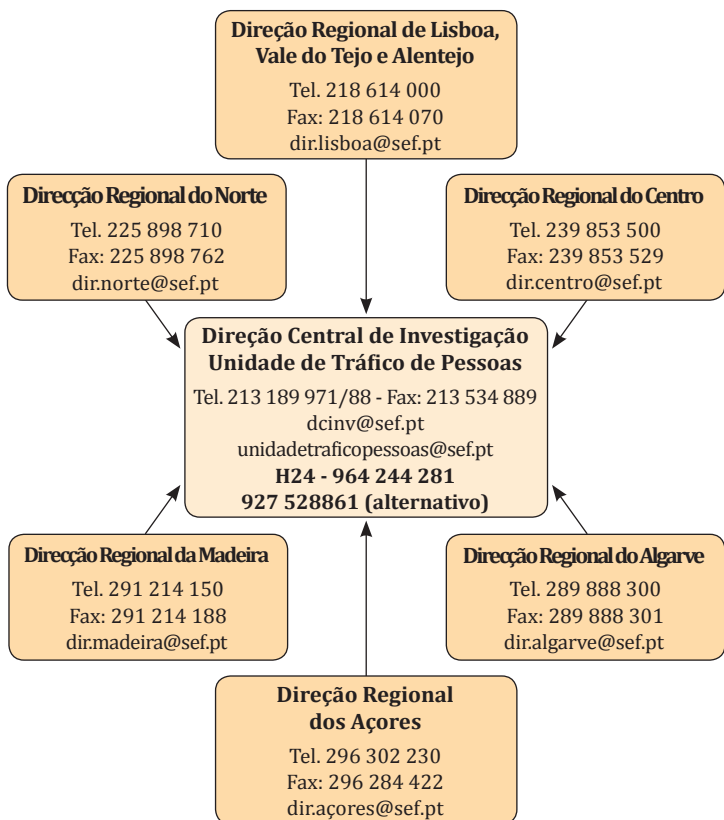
Direção Regional de Lisboa, Vale do Tejo e Alentejo
Tel. 218 614 000
Fax: 218 614 070
dir.lisboa@sef.pt

Direcção Regional do Norte
Tel. 225 898 710
Fax: 225 898 762
dir.norte@sef.pt

Direcção Regional do Centro
Tel. 239 853 500
Fax: 239 853 529
dir.centro@sef.pt

Direção Central de Investigação
Unidade de Tráfico de Pessoas
Tel. 213 189 971/88 - Fax: 213 534 889
dcinv@sef.pt
unidadetraficopessoas@sef.pt
H24 - 964 244 281
927 528861 (alternativo)

Direcção Regional da Madeira
Tel. 291 214 150
Fax: 291 214 188
dir.madeira@sef.pt

Direcção Regional do Algarve
Tel. 289 888 300
Fax: 289 888 301
dir.algarve@sef.pt

Direção Regional dos Açores
Tel. 296 302 230
Fax: 296 284 422
dir.açores@sef.pt